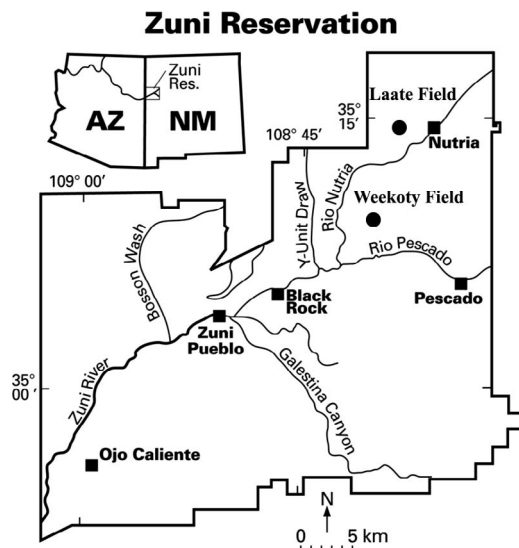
Zuni Reservation

Zuni Res.

AZ

NM

35° 15′

Laate Field

Nutria

108° 45′

109° 00′

Y-Unit Draw

Rio Nutria

Weekoty Field

Rio Pescado

Bosson Wash

Black Rock

Pescado

Zuni Pueblo

35° 00′

Zuni River

Galestina Canyon

Ojo Caliente

N

0 5 km